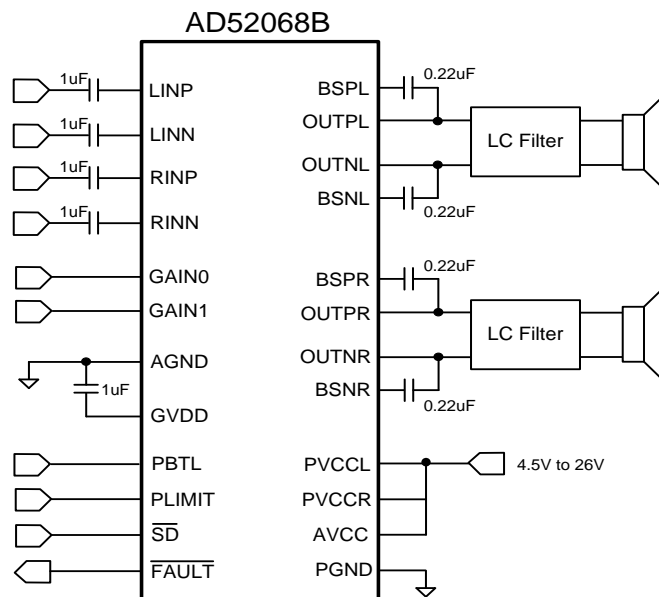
AD52068B

1uF
LINP
1uF
LINN
1uF
RINP
1uF
RINN
GAIN0
GAIN1
AGND
1uF
GVDD
PBTL
PLIMIT
$\overline{SD}$
$\overline{FAULT}$

BSPL
0.22uF
OUTPL
LC Filter
OUTNL
BSNL
0.22uF
BSPR
0.22uF
OUTPR
LC Filter
OUTNR
BSNR
0.22uF
PVCCL
4.5V to 26V
PVCCR
AVCC
PGND